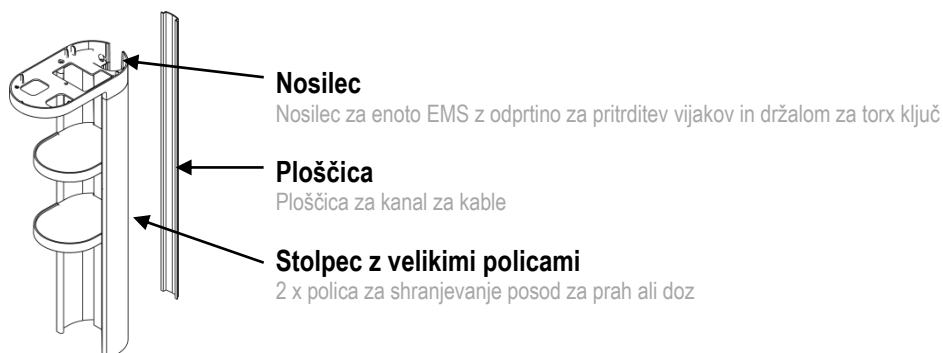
Nosilec
Nosilec za enoto EMS z odprtino za pritrditev vijakov in držalom za torx ključ

Ploščica
Ploščica za kanal za kable

Stolpec z velikimi policami
2 x polica za shranjevanje posod za prah ali doz